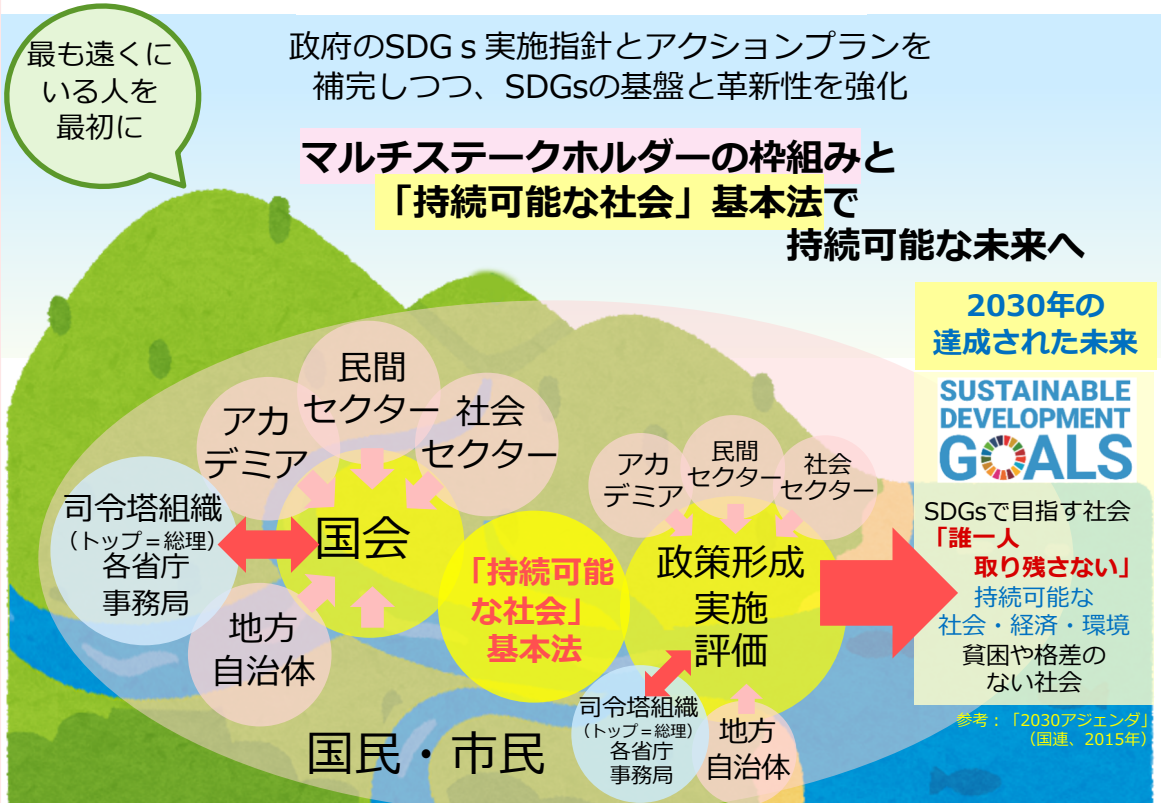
最も遠くにいる人を最初に

政府のSDGｓ実施指針とアクションプランを補完しつつ、SDGsの基盤と革新性を強化

マルチステークホルダーの枠組みと「持続可能な社会」基本法で持続可能な未来へ

2030年の達成された未来

SUSTAINABLE DEVELOPMENT GOALS

民間セクター

アカデミア

社会セクター

司令塔組織（トップ＝総理）各省庁事務局

国会

地方自治体

「持続可能な社会」基本法

アカデミア

民間セクター

社会セクター

政策形成実施評価

司令塔組織（トップ＝総理）各省庁事務局

地方自治体

国民・市民

SDGsで目指す社会
「誰一人取り残さない」
持続可能な社会・経済・環境
貧困や格差のない社会

参考：「2030アジェンダ」（国連、2015年）